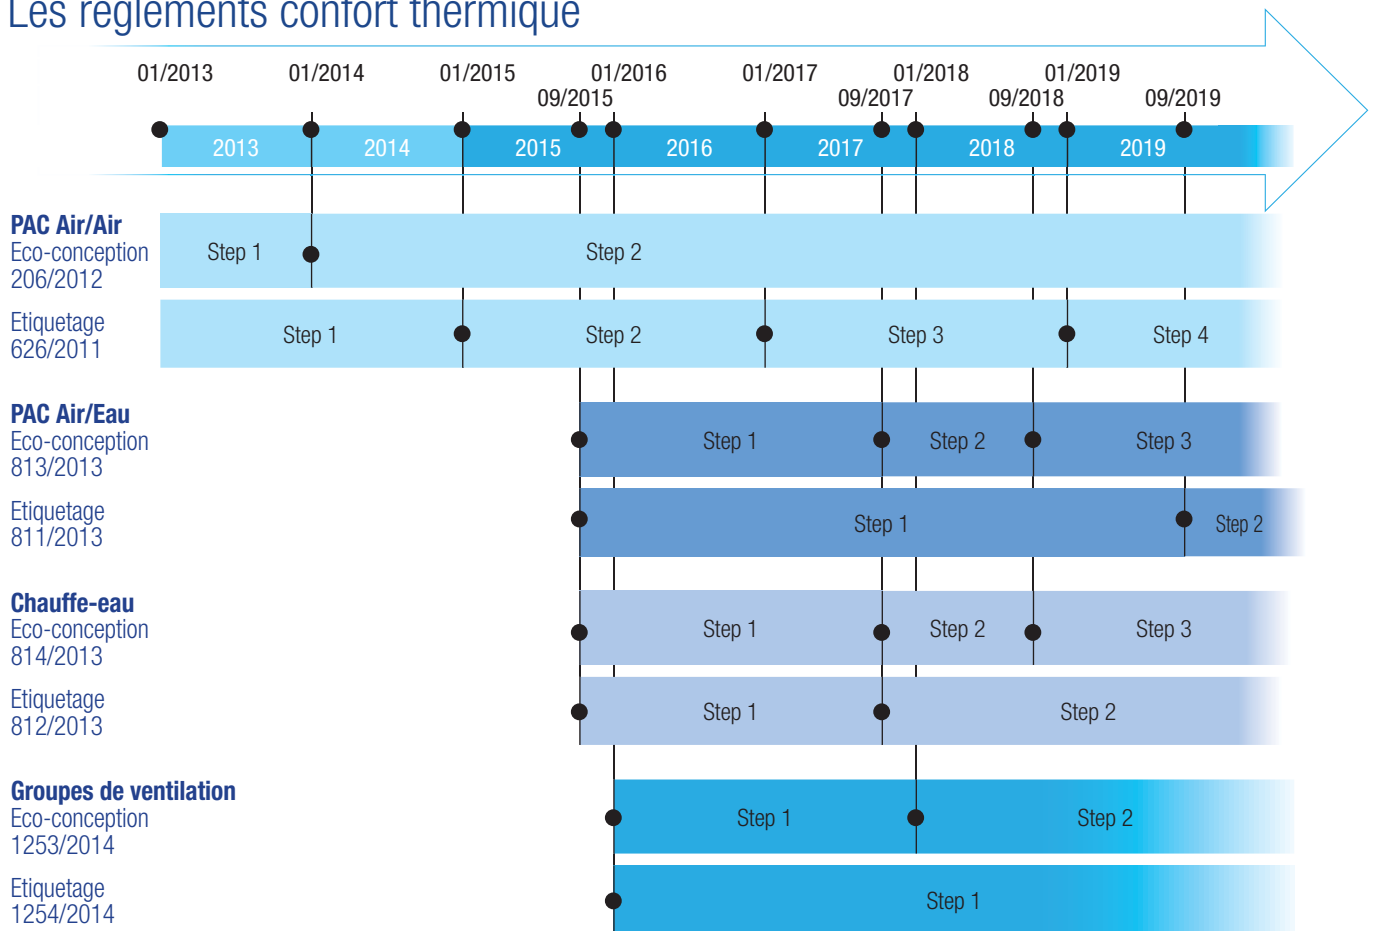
Les règlements confort thermique

01/2013 01/2014 01/2015 01/2016 01/2017 01/2018 01/2019
09/2015 09/2017 09/2018 09/2019

2013 2014 2015 2016 2017 2018 2019

PAC Air/Air
Eco-conception 206/2012
Step 1 Step 2

Etiquetage 626/2011
Step 1 Step 2 Step 3 Step 4

PAC Air/Eau
Eco-conception 813/2013
Step 1 Step 2 Step 3

Etiquetage 811/2013
Step 1 Step 2

Chauffe-eau
Eco-conception 814/2013
Step 1 Step 2 Step 3

Etiquetage 812/2013
Step 1 Step 2

Groupes de ventilation
Eco-conception 1253/2014
Step 1 Step 2

Etiquetage 1254/2014
Step 1